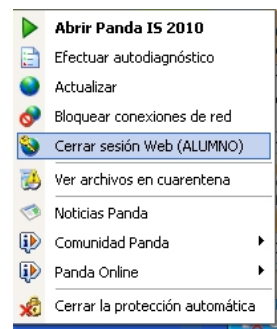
Abrir Panda IS 2010
Efectuar autodiagnóstico
Actualizar
Bloquear conexiones de red
Cerrar sesión Web (ALUMNO)
Ver archivos en cuarentena
Noticias Panda
Comunidad Panda
Panda Online
Cerrar la protección automática